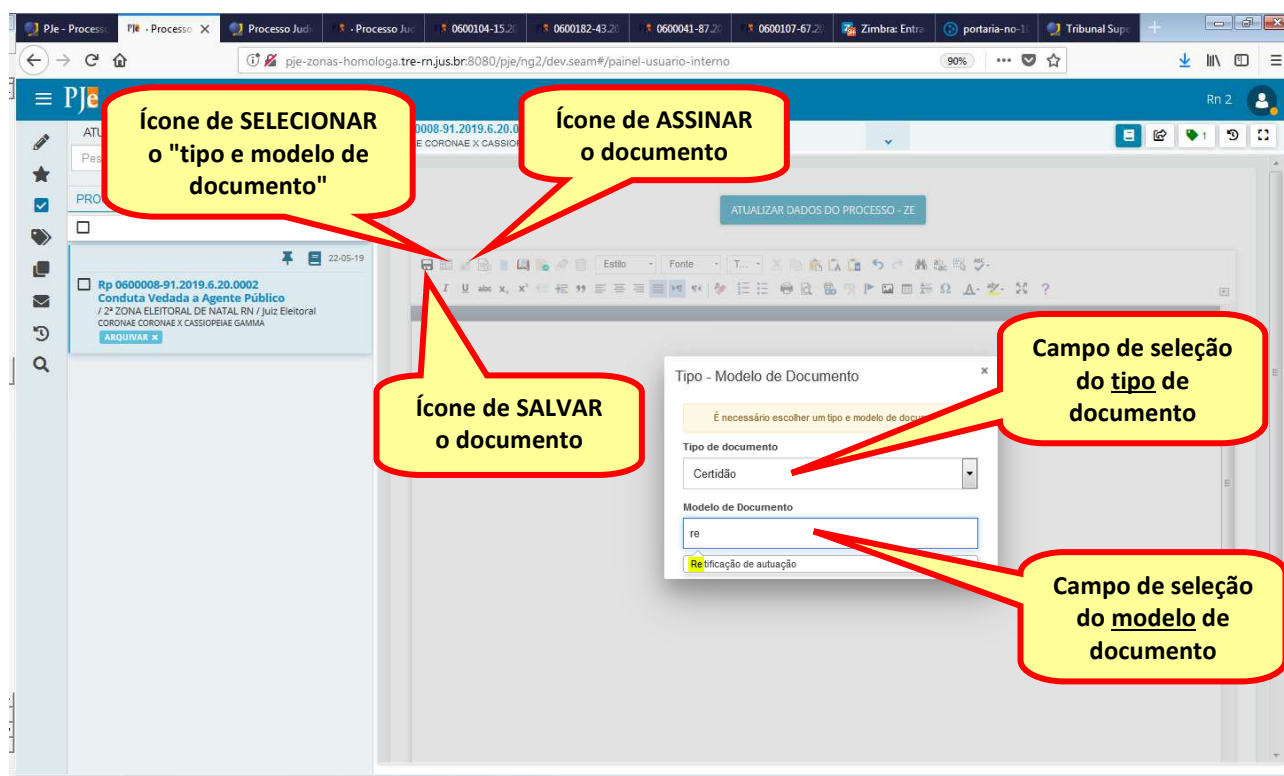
PJe - Process | PJe · Processo | Processo Judi | · Processo Jud | 0600104-15.20 | 0600182-43.20 | 0600041-87.20 | 0600107-67.20 | Zimbra: Entra | portaria-no-1 | Tribunal Supe

pje-zonas-homologa.tre-rn.jus.br:8080/pje/ng2/dev.seam#/painel-usuario-interno

90%

PJe

Rn 2

Ícone de SELECIONAR o "tipo e modelo de documento"

Ícone de ASSINAR o documento

ATU

Pes

0008-91.2019.6.20.0

E CORONAE X CASSIO

PRO

ATUALIZAR DADOS DO PROCESSO - ZE

22-05-19

Rp 0600008-91.2019.6.20.0002
Conduta Vedada a Agente Público
/ 2ª ZONA ELEITORAL DE NATAL RN / Juiz Eleitoral
CORONAE CORONAE X CASSIOPEIAE GAMMA
ARQUIVAR ×

Estilo | Fonte | T...

Ícone de SALVAR o documento

Campo de seleção do tipo de documento

Tipo - Modelo de Documento

É necessário escolher um tipo e modelo de docu

Tipo de documento

Certidão

Modelo de Documento

re

Retificação de autuação

Campo de seleção do modelo de documento